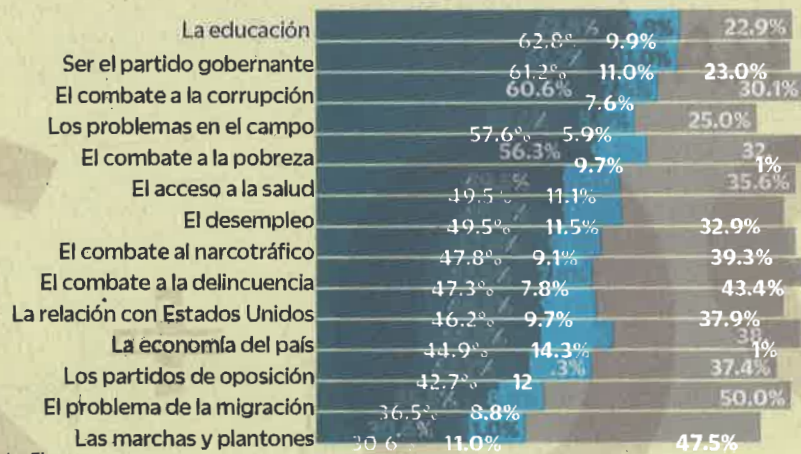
| | | | |
|---|---|---|---|
| La educación | 62.8% | 9.9% | 22.9% |
| Ser el partido gobernante | 61.2% | 11.0% | 23.0% |
| El combate a la corrupción | 60.6% | 7.6% | 30.1% |
| Los problemas en el campo | 57.6% | 5.9% | 25.0% |
| El combate a la pobreza | 56.3% | 9.7% | 32.1% |
| El acceso a la salud | 49.5% | 11.1% | 35.6% |
| El desempleo | 49.5% | 11.5% | 32.9% |
| El combate al narcotráfico | 47.8% | 9.1% | 39.3% |
| El combate a la delincuencia | 47.3% | 7.8% | 43.4% |
| La relación con Estados Unidos | 46.2% | 9.7% | 37.9% |
| La economía del país | 44.9% | 14.3% | 38.1% |
| Los partidos de oposición | 42.7% | 12.3% | 37.4% |
| El problema de la migración | 36.5% | 8.8% | 50.0% |
| Las marchas y plantones | 30.6% | 11.0% | 47.5% |